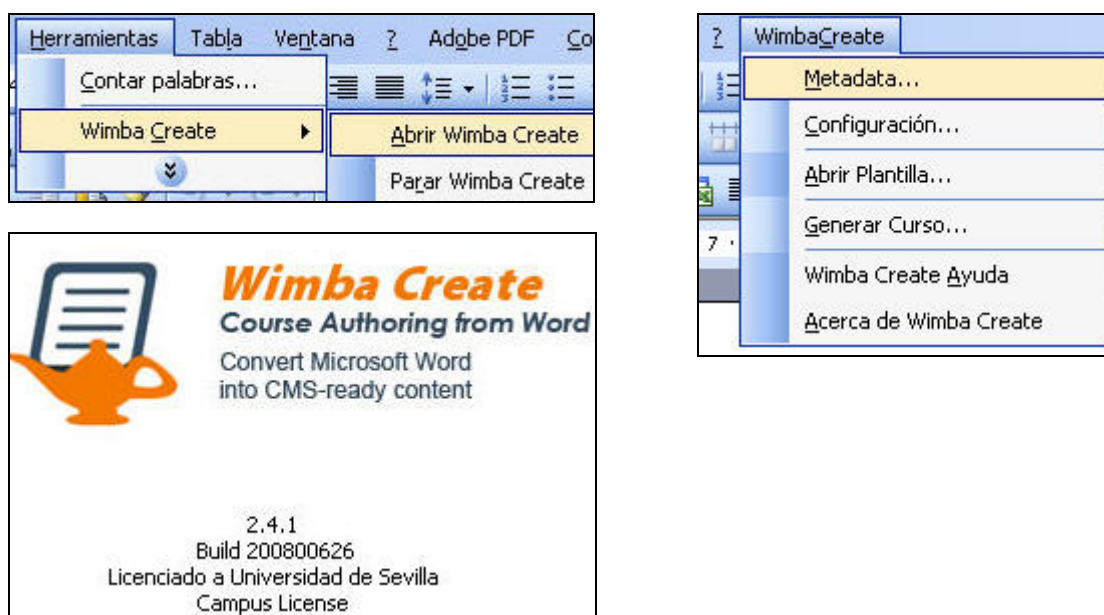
Herramientas Tabla Ventana ? Adobe PDF Co

Contar palabras...

Wimba Create

Abrir Wimba Create

Parar Wimba Create

Wimba Create
Course Authoring from Word
Convert Microsoft Word into CMS-ready content

2.4.1
Build 200800626
Licenciado a Universidad de Sevilla
Campus License

? WimbaCreate

Metadata...

Configuración...

Abrir Plantilla...

Generar Curso...

Wimba Create Ayuda

Acerca de Wimba Create